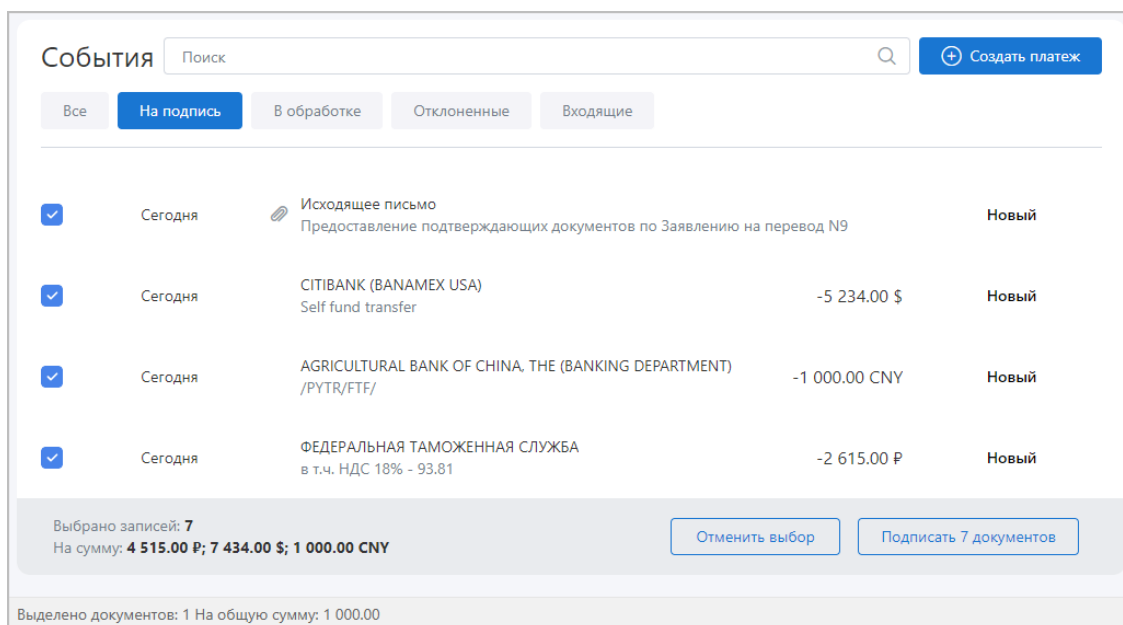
События Поиск

Создать платеж

Все На подпись В обработке Отклоненные Входящие

Сегодня Исходящее письмо
Предоставление подтверждающих документов по Заявлению на перевод N9 Новый

Сегодня CITIBANK (BANAMEX USA)
Self fund transfer -5 234.00 $ Новый

Сегодня AGRICULTURAL BANK OF CHINA, THE (BANKING DEPARTMENT)
/PYTR/FTF/ -1 000.00 CNY Новый

Сегодня ФЕДЕРАЛЬНАЯ ТАМОЖЕННАЯ СЛУЖБА
в т.ч. НДС 18% - 93.81 -2 615.00 ₽ Новый

Выбрано записей: 7
На сумму: 4 515.00 ₽; 7 434.00 $; 1 000.00 CNY

Отменить выбор Подписать 7 документов

Выделено документов: 1 На общую сумму: 1 000.00